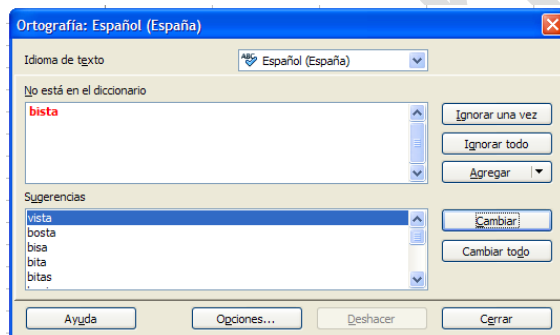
Ortografía: Español (España)

Idioma de texto
Español (España)

No está en el diccionario
bista

Ignorar una vez
Ignorar todo
Agregar

Sugerencias
vista
bosta
bisa
bita
bitas

Cambiar
Cambiar todo

Ayuda
Opciones...
Deshacer
Cerrar